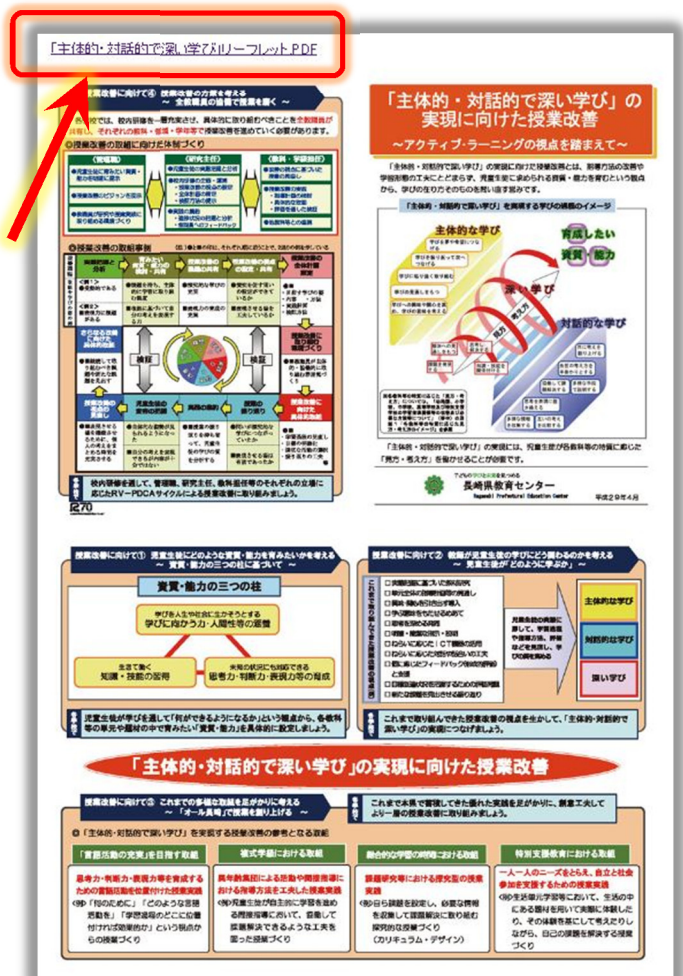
「主体的・対話的で深い学び」リーフレットPDF

授業改善に向けて④　授業改善の方策を考える　～全教職員の協働で授業を磨く～

「主体的・対話的で深い学び」の実現に向けた授業改善

～アクティブ・ラーニングの視点を踏まえて～

「主体的・対話的で深い学び」を実現する学びの過程のイメージ

主体的な学び

育成したい資質・能力

深い学び

対話的な学び

○授業改善の取組に向けた体制づくり

○授業改善の取組事例

検証

検証

校内研修を通して、管理職、研究主任、教科担任等のそれぞれの立場に応じたRV-PDCAサイクルによる授業改善に取り組みましょう。

「主体的・対話的で深い学び」の実現には、児童生徒が各教科等の特質に応じた「見方・考え方」を働かせることが重要です。

長崎県教育センター

Nagasaki Prefectural Education Center

平成29年4月

授業改善に向けて①　授業で児童生徒にどのような資質・能力を育みたいかを考える　～資質・能力の三つの柱に基づいて～

資質・能力の三つの柱

学びを人生や社会に生かそうとする
学びに向かう力・人間性等の涵養

生きて働く
知識・技能の習得

未知の状況にも対応できる
思考力・判断力・表現力等の育成

児童生徒が授業を通して「何ができるようになるか」という観点から、各教科等の単元や題材の中で育みたい「資質・能力」を具体的に設定しましょう。

授業改善に向けて②　教師が児童生徒の学びにどう関わるのかを考える　～児童生徒が「どのように学ぶか」～

主体的な学び

対話的な学び

深い学び

これまで取り組んできた授業改善の視点を生かして、「主体的・対話的で深い学び」の実現につなげましょう。

「主体的・対話的で深い学び」の実現に向けた授業改善

授業改善に向けて③　これまでの多様な取組を足がかりに考える　～「オール長崎」で授業を磨き上げる～

これまで本県で蓄積してきた優れた実践を足がかりに、創意工夫してより一層の授業改善に取り組みましょう。

○「主体的・対話的で深い学び」を実現する授業改善の参考となる取組

「言語活動の充実」を目指す取組

複式学級における取組

総合的な学習の時間における取組

特別支援教育における取組

思考力・判断力・表現力等を育成するための言語活動を位置付けた授業実践

(例)「何のために」「どのような言語活動を」「学習過程のどこに位置付けると効果的か」という視点からの授業づくり

異年齢集団による活動や間接指導における指導方法を工夫した授業実践

課題研究等における探究型の授業実践

(例)自ら課題を設定し、必要な情報を収集して課題解決に取り組む探究的な授業づくり
(カリキュラム・デザイン)

一人一人のニーズをとらえ、自立と社会参加を支援するための授業実践

(例)生活単元学習において、生活の中にある題材を用いて実際に体験したり、その体験を基にして考えたりしながら、自己の課題を解決する授業づくり